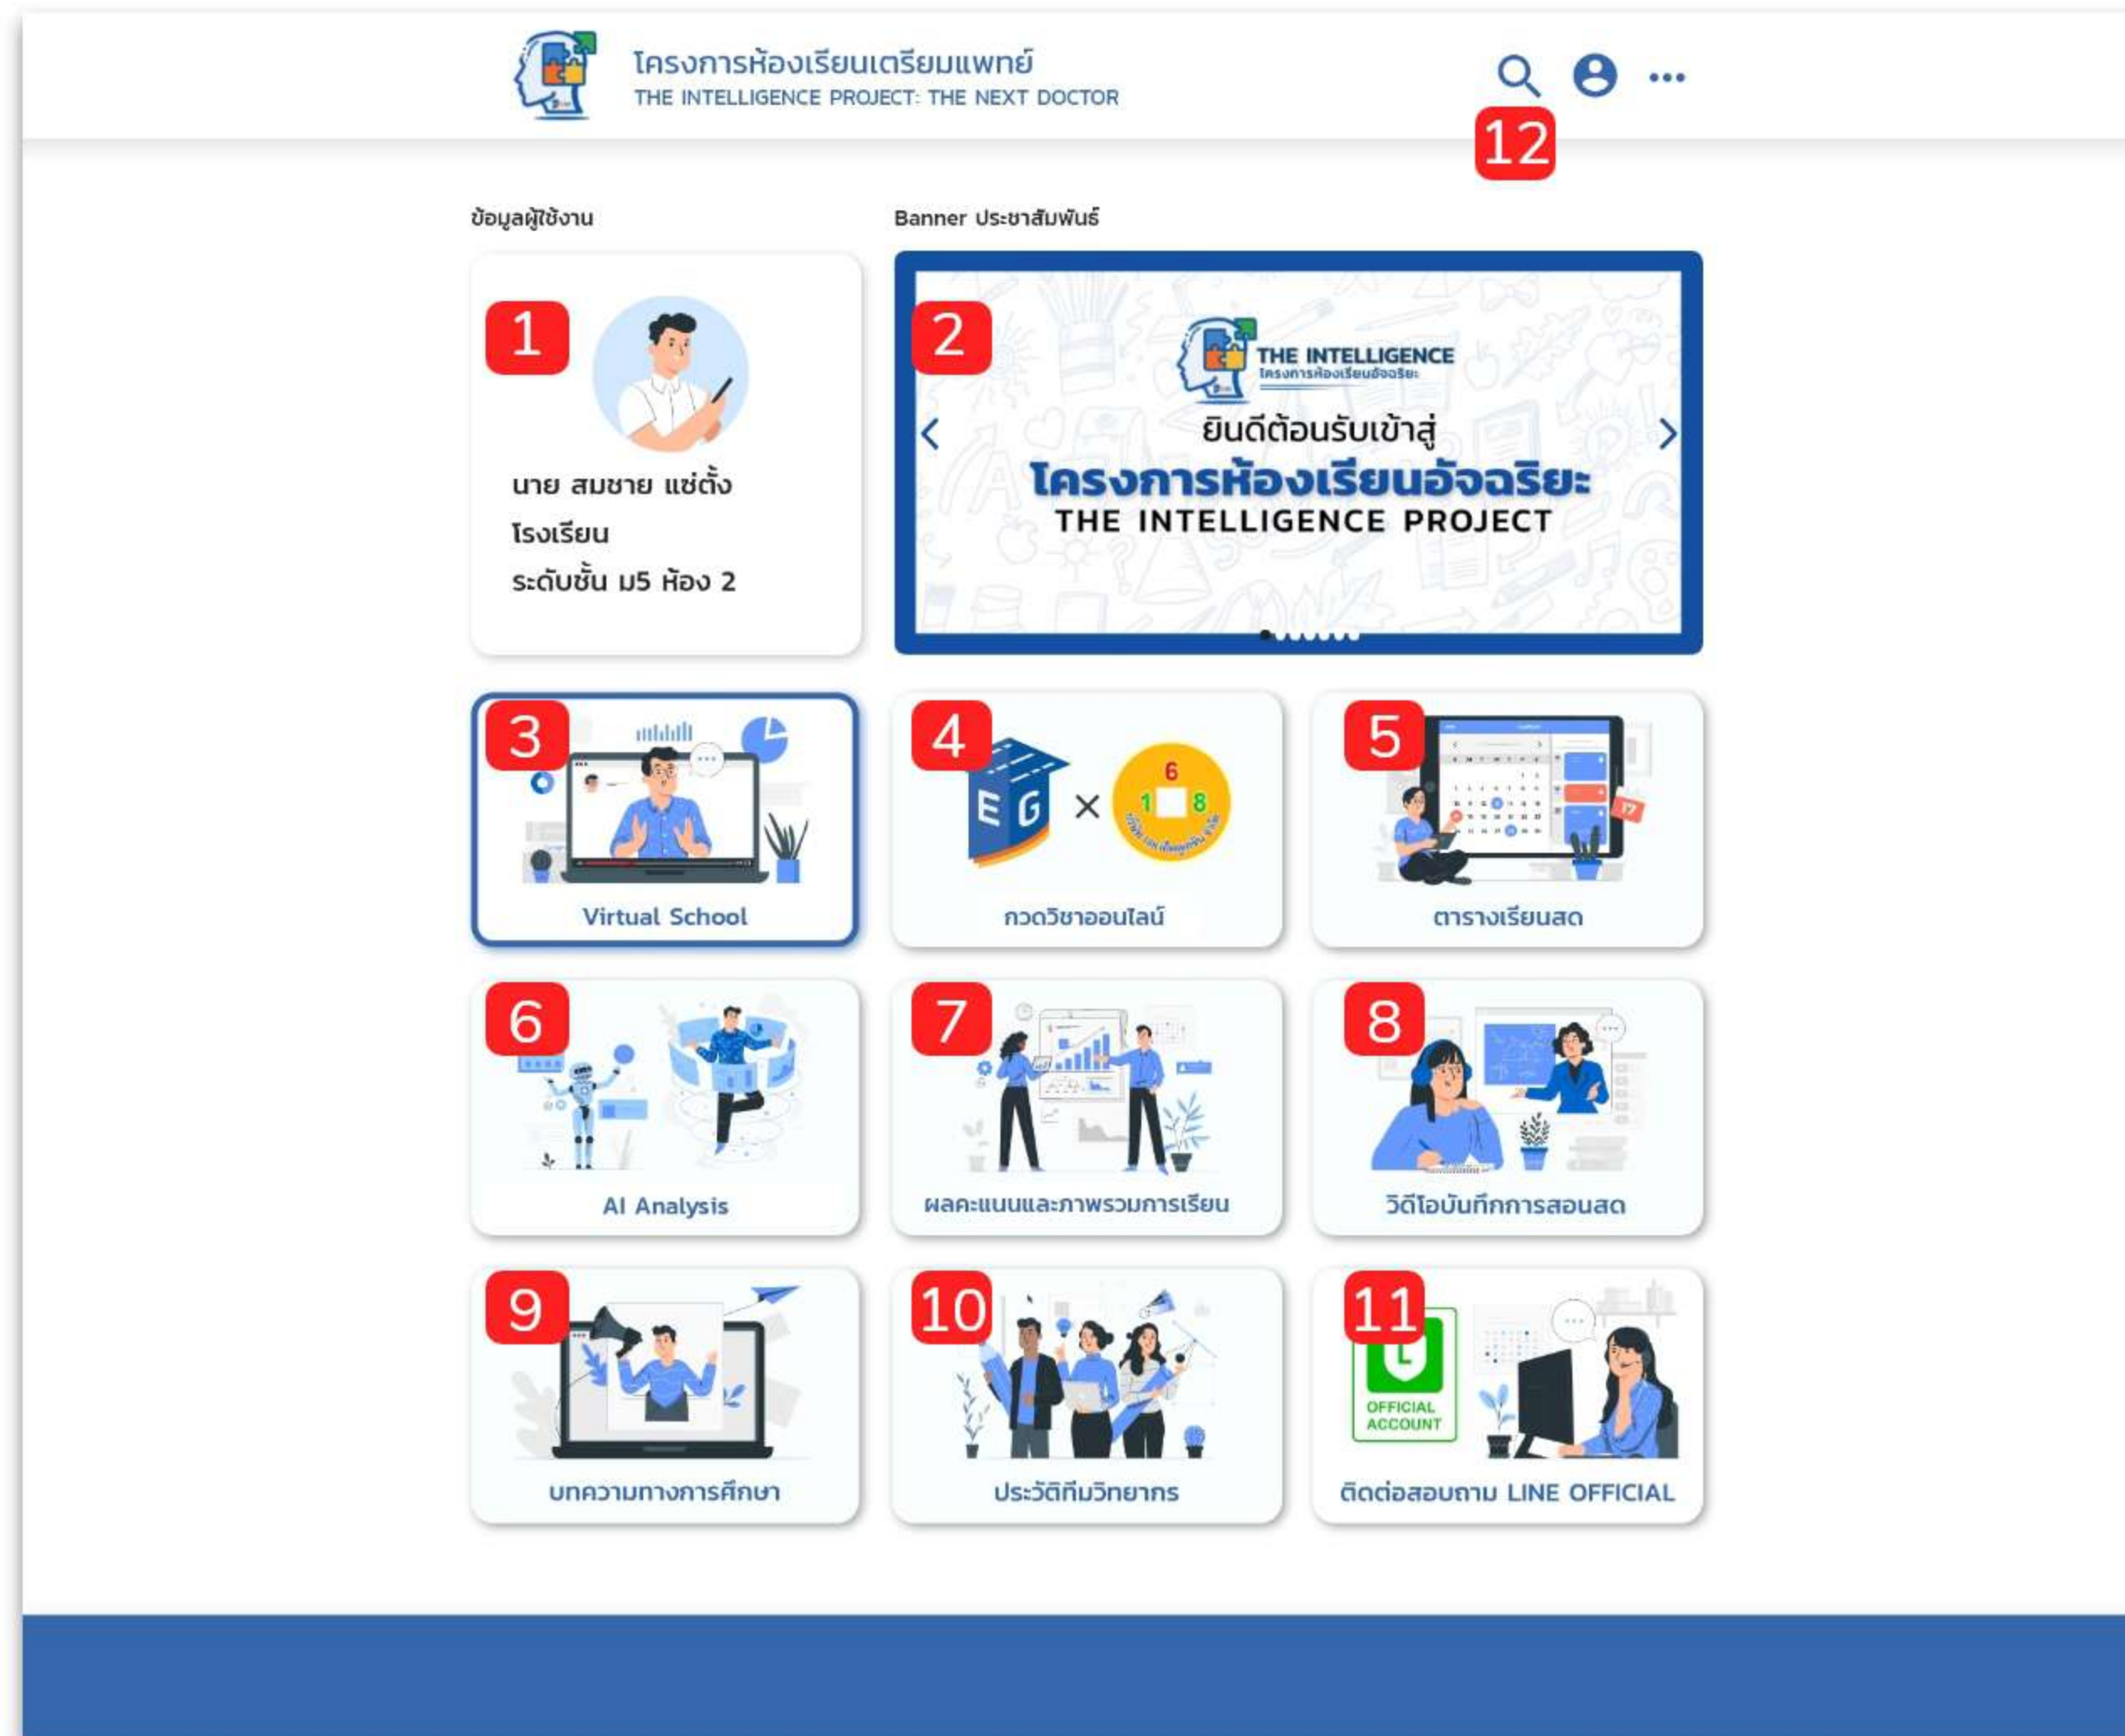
โครงการห้องเรียนเตรียมแพทย์
THE INTELLIGENCE PROJECT: THE NEXT DOCTOR

12

ข้อมูลผู้ใช้งาน

Banner ประชาสัมพันธ์

1

นาย สมชาย แซ่ตั้ง
โรงเรียน
ระดับชั้น ม5 ห้อง 2

2

THE INTELLIGENCE
โครงการห้องเรียนอัจฉริยะ
ยินดีต้อนรับเข้าสู่
โครงการห้องเรียนอัจฉริยะ
THE INTELLIGENCE PROJECT

3
Virtual School

4
E G × 6 1 8
กวดวิชาออนไลน์

5
ตารางเรียนสด

6
AI Analysis

7
ผลคะแนนและภาพรวมการเรียน

8
วิดีโอบันทึกการสอนสด

9
บทความทางการศึกษา

10
ประวัติทีมวิทยากร

11
OFFICIAL ACCOUNT
ติดต่อสอบถาม LINE OFFICIAL